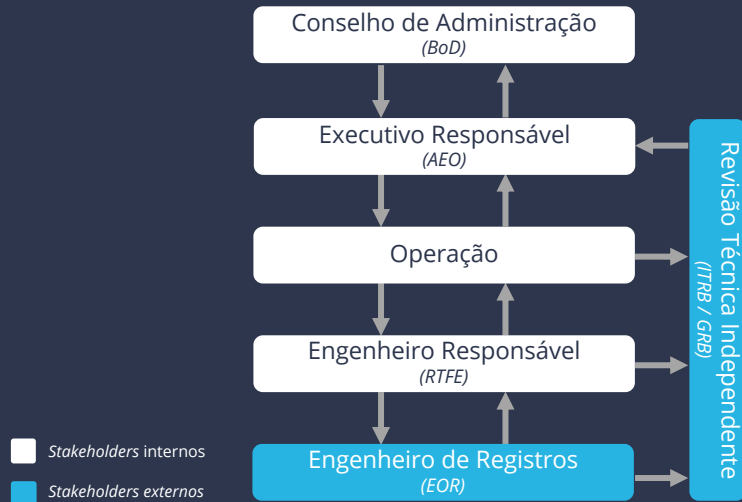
Conselho de Administração
(BoD)

Executivo Responsável
(AEO)

Operação

Engenheiro Responsável
(RTFE)

Engenheiro de Registros
(EOR)

Revisão Técnica Independente
(ITRB / GRB)

Stakeholders internos

Stakeholders externos